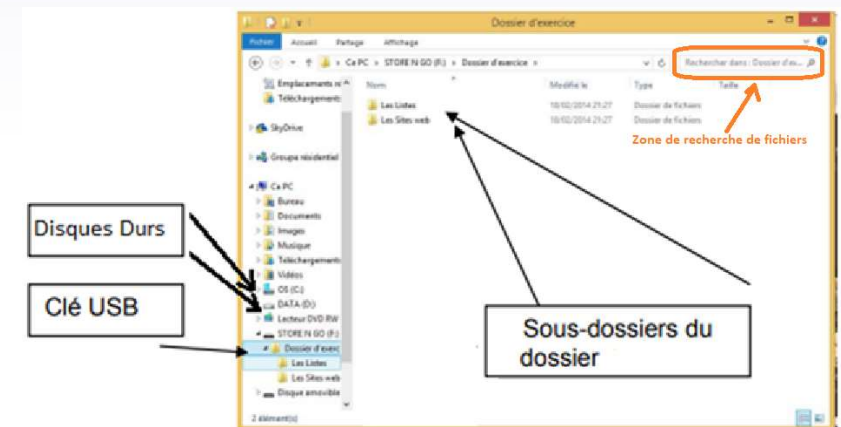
Dossier d'exercice

Fichier Accueil Partage Affichage

Ce PC > STORE N GO (F:) > Dossier d'exercice

Rechercher dans : Dossier d'ex...

Zone de recherche de fichiers

Emplacements ré
Téléchargements

SkyDrive

Groupe résidentiel

Ce PC
Bureau
Documents
Images
Musique
Téléchargements
Vidéos
OS (C:)
DATA (D:)
Lecteur DVD RW
STORE N GO (F:)
Dossier d'exercic
Les Listes
Les Sites web
Disque amovible

2 élément(s)

| Nom | Modifié le | Type | Taille |
|---|---|---|---|
| Les Listes | 10/02/2014 21:27 | Dossier de fichiers | |
| Les Sites web | 10/02/2014 21:27 | Dossier de fichiers | |

Disques Durs

Clé USB

Sous-dossiers du dossier